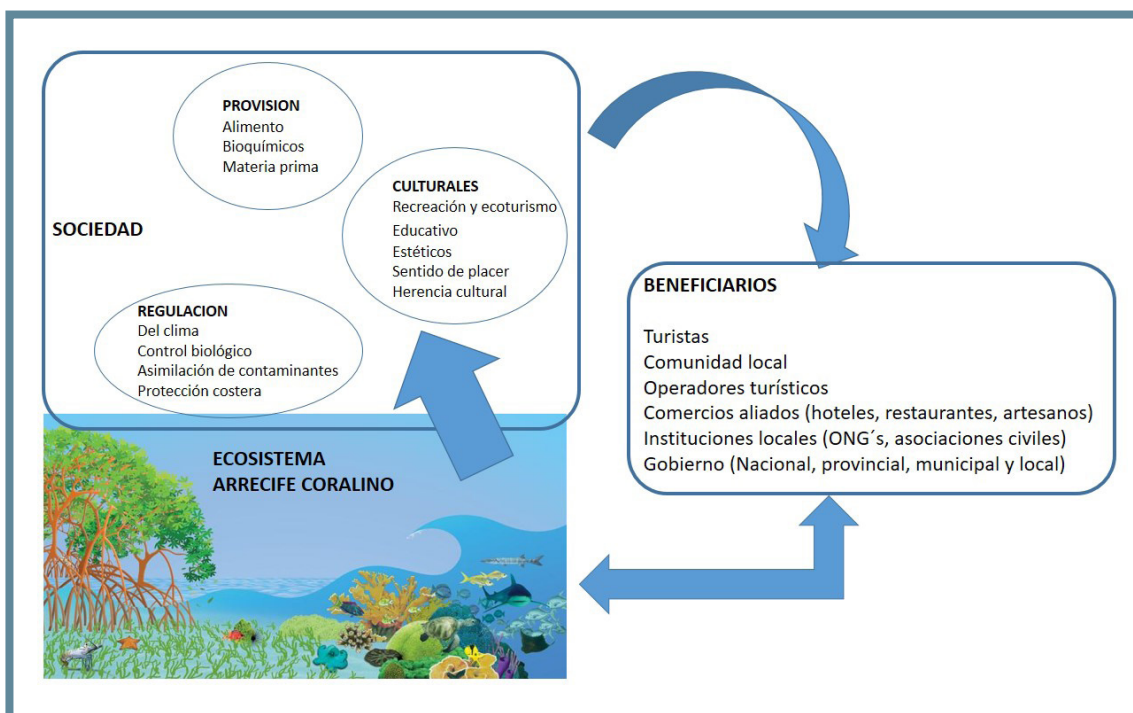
PROVISION
Alimento
Bioquímicos
Materia prima

CULTURALES
Recreación y ecoturismo
Educativo
Estéticos
Sentido de placer
Herencia cultural

SOCIEDAD

REGULACION
Del clima
Control biológico
Asimilación de contaminantes
Protección costera

BENEFICIARIOS

Turistas
Comunidad local
Operadores turísticos
Comercios aliados (hoteles, restaurantes, artesanos)
Instituciones locales (ONG´s, asociaciones civiles)
Gobierno (Nacional, provincial, municipal y local)

ECOSISTEMA
ARRECIFE CORALINO